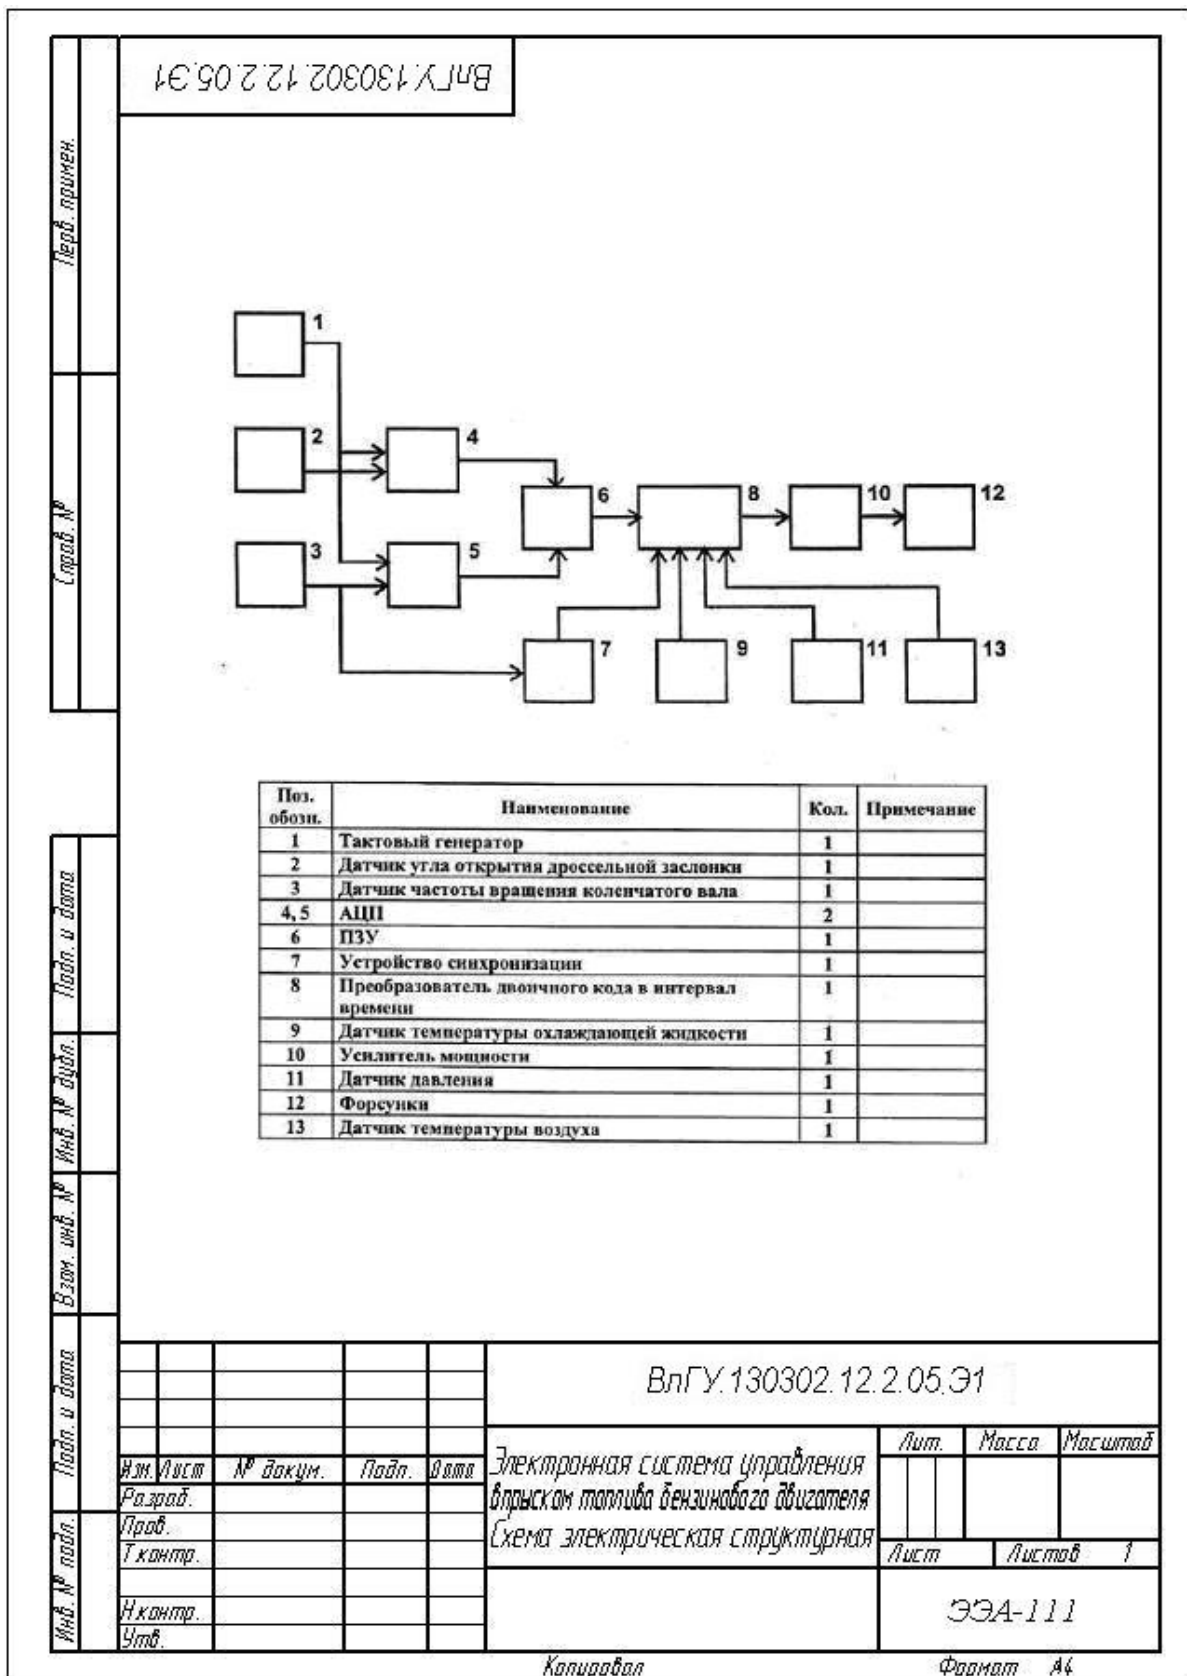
ВлГУ.130302.12.2.05.Э1

Перв. примен.

Справ. №

1
2
3
4
5
6
7
8
9
10
11
12
13

| Поз. обозн. | Наименование | Кол. | Примечание |
|---|---|---|---|
| 1 | Тактовый генератор | 1 | |
| 2 | Датчик угла открытия дроссельной заслонки | 1 | |
| 3 | Датчик частоты вращения коленчатого вала | 1 | |
| 4, 5 | АЦП | 2 | |
| 6 | ПЗУ | 1 | |
| 7 | Устройство синхронизации | 1 | |
| 8 | Преобразователь двоичного кода в интервал времени | 1 | |
| 9 | Датчик температуры охлаждающей жидкости | 1 | |
| 10 | Усилитель мощности | 1 | |
| 11 | Датчик давления | 1 | |
| 12 | Форсунки | 1 | |
| 13 | Датчик температуры воздуха | 1 | |

Подп. и дата

Инв. № дубл.

Взам. инв. №

Подп. и дата

Инв. № подл.

ВлГУ.130302.12.2.05.Э1

Изм. Лист
№ докум.
Подп.
Дата
Разраб.
Пров.
Т.контр.
Н.контр.
Утв.

Электронная система управления впрыском топлива бензинового двигателя
Схема электрическая структурная

Лит.
Масса
Масштаб
Лист
Листов 1

ЭЭА-111

Копировал
Формат А4